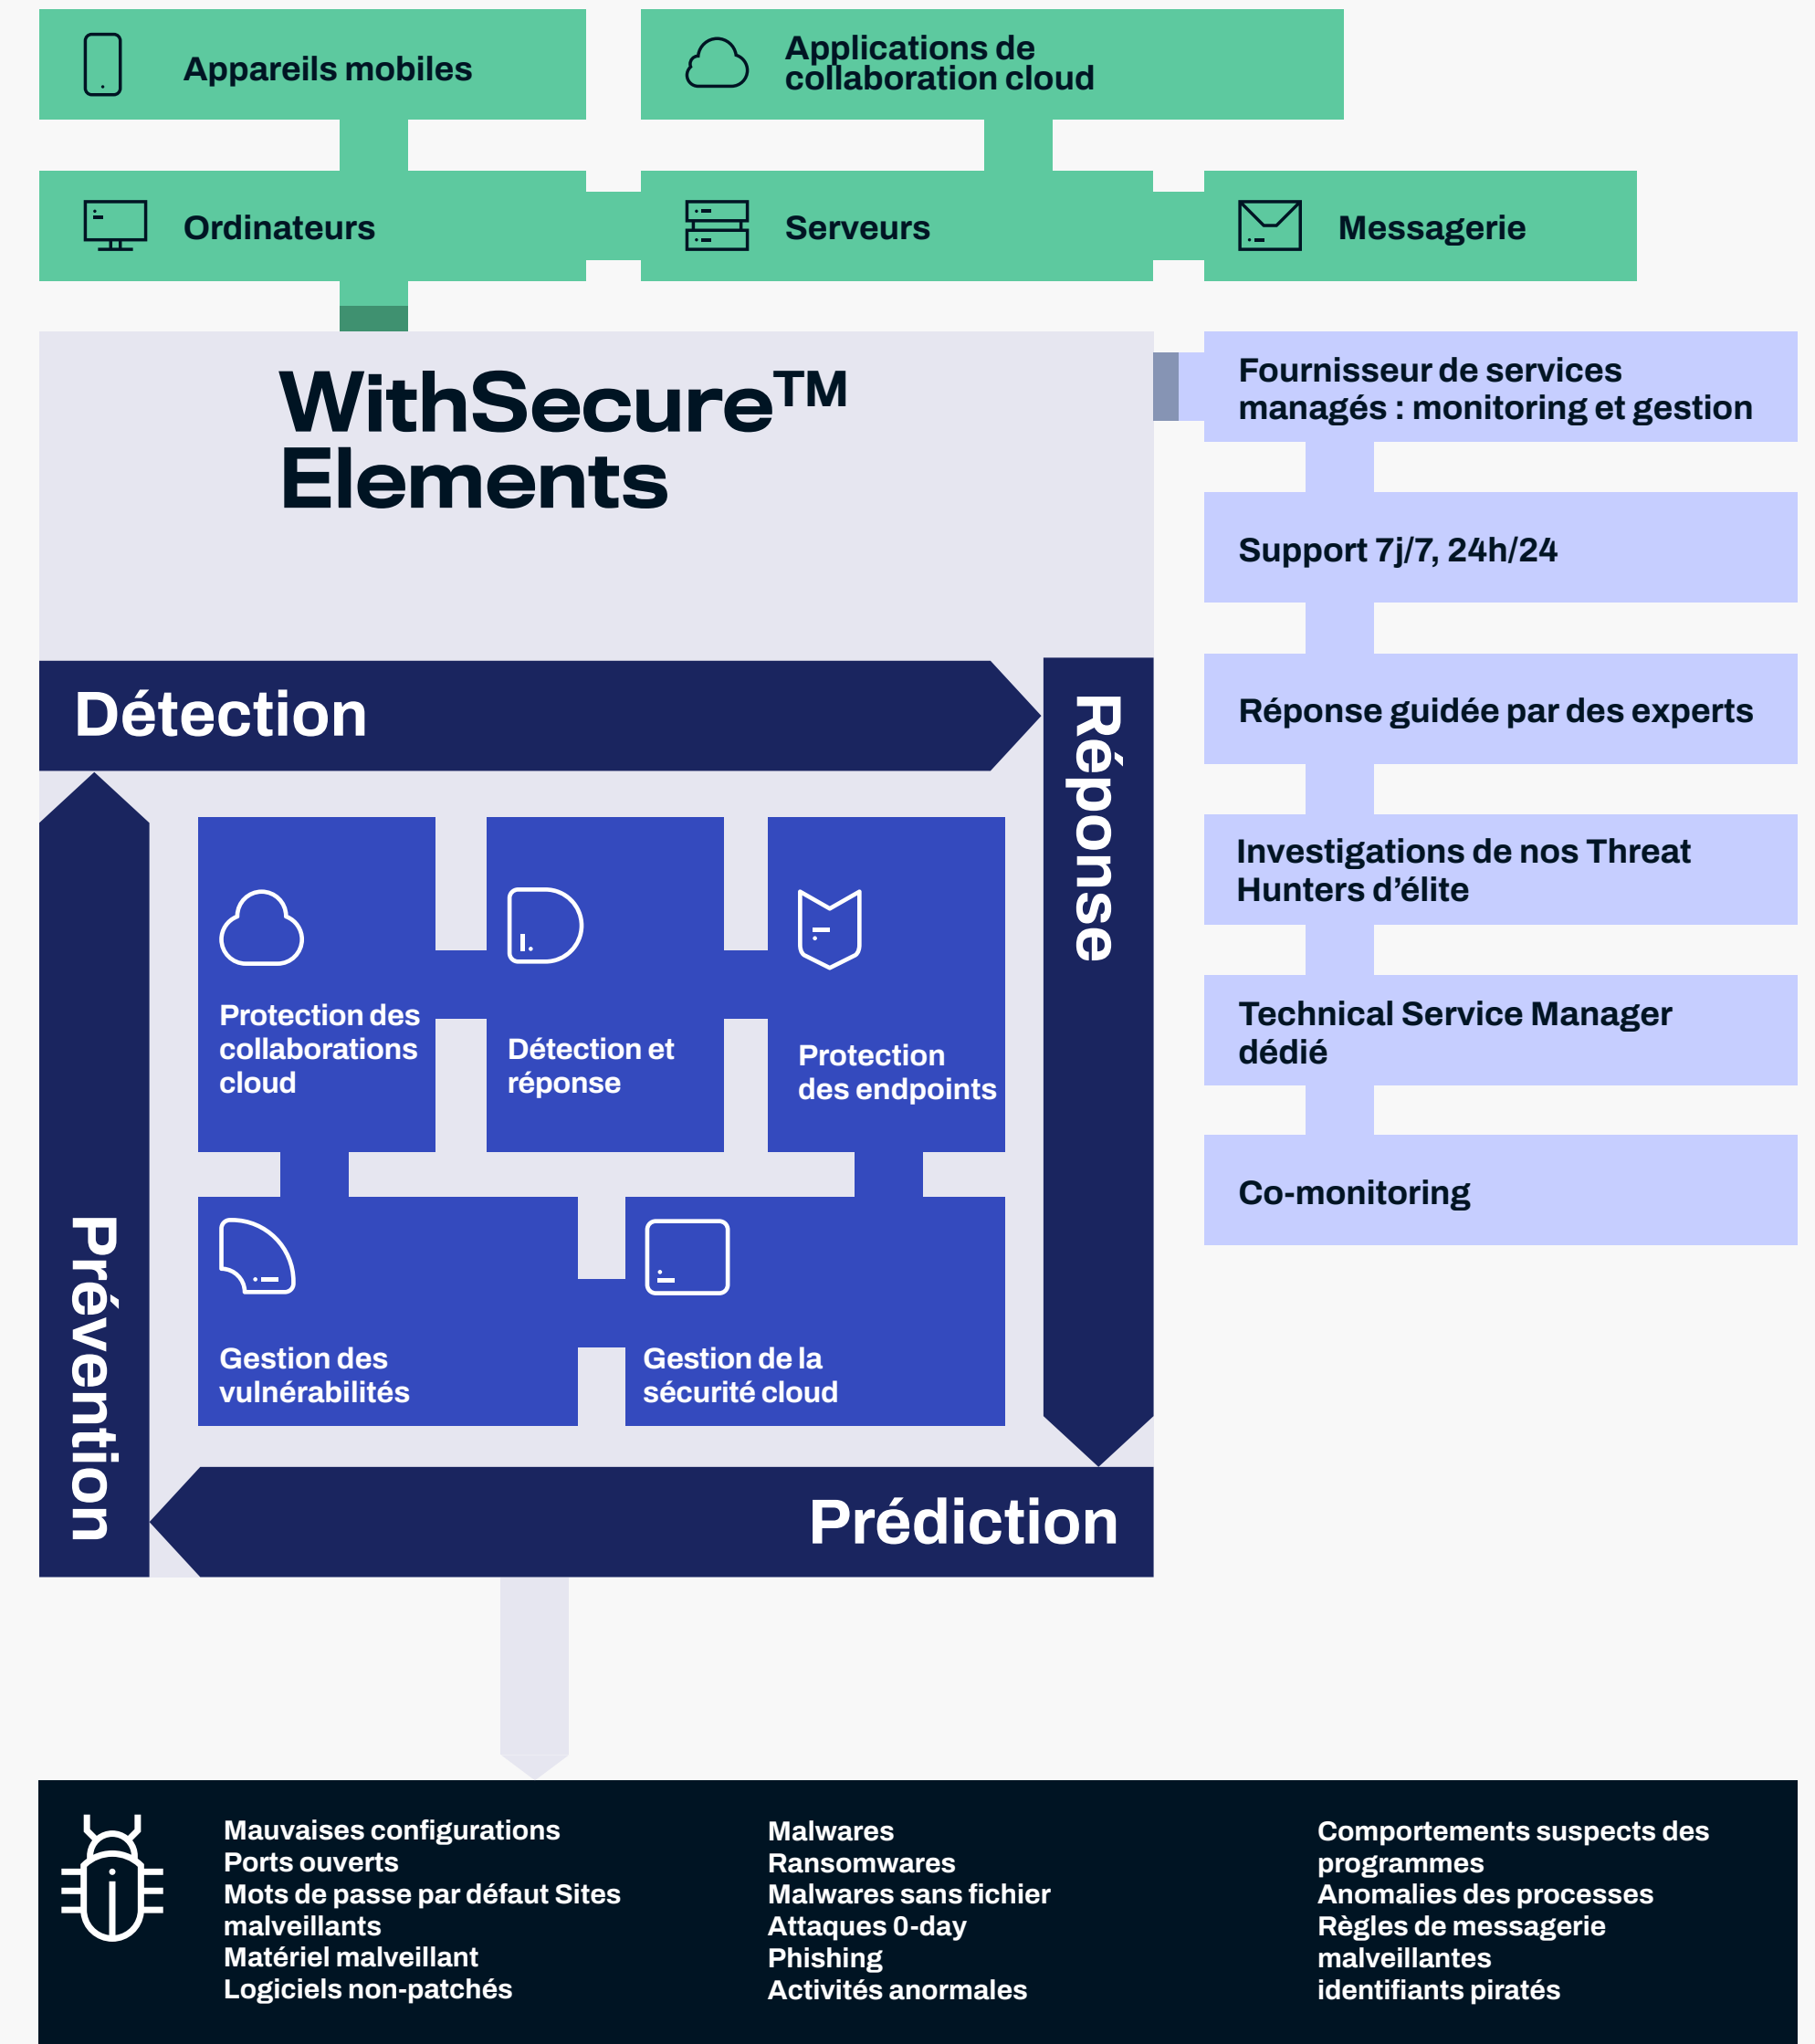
Appareils mobiles

Applications de collaboration cloud

Ordinateurs

Serveurs

Messagerie

WithSecure™ Elements

Fournisseur de services managés : monitoring et gestion

Support 7j/7, 24h/24

Réponse guidée par des experts

Investigations de nos Threat Hunters d'élite

Technical Service Manager dédié

Co-monitoring

Détection

Réponse

Protection des collaborations cloud

Détection et réponse

Protection des endpoints

Gestion des vulnérabilités

Gestion de la sécurité cloud

Prévention

Prédiction

Mauvaises configurations
Ports ouverts
Mots de passe par défaut Sites malveillants
Matériel malveillant
Logiciels non-patchés

Malwares
Ransomwares
Malwares sans fichier
Attaques 0-day
Phishing
Activités anormales

Comportements suspects des programmes
Anomalies des processes
Règles de messagerie malveillantes
identifiants piratés